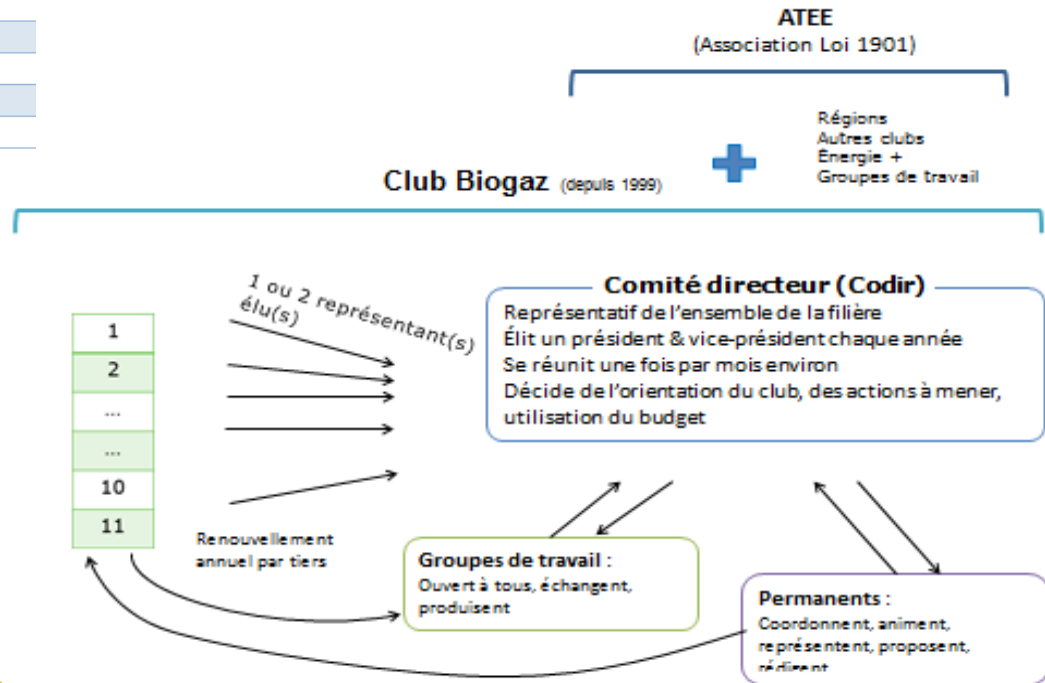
ATEE
(Association Loi 1901)

Régions
Autres clubs
Énergie +
Groupes de travail

Club Biogaz (depuis 1999)

1 ou 2 représentant(s) élu(s)

| 1 |
|---|
| 2 |
| ... |
| ... |
| 10 |
| 11 |

Renouvellement annuel par tiers

Comité directeur (Codir)
Représentatif de l'ensemble de la filière
Élit un président & vice-président chaque année
Se réunit une fois par mois environ
Décide de l'orientation du club, des actions à mener, utilisation du budget

Groupes de travail :
Ouvert à tous, échangent, produisent

Permanents :
Coordonnent, animent, représentent, proposent, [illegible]